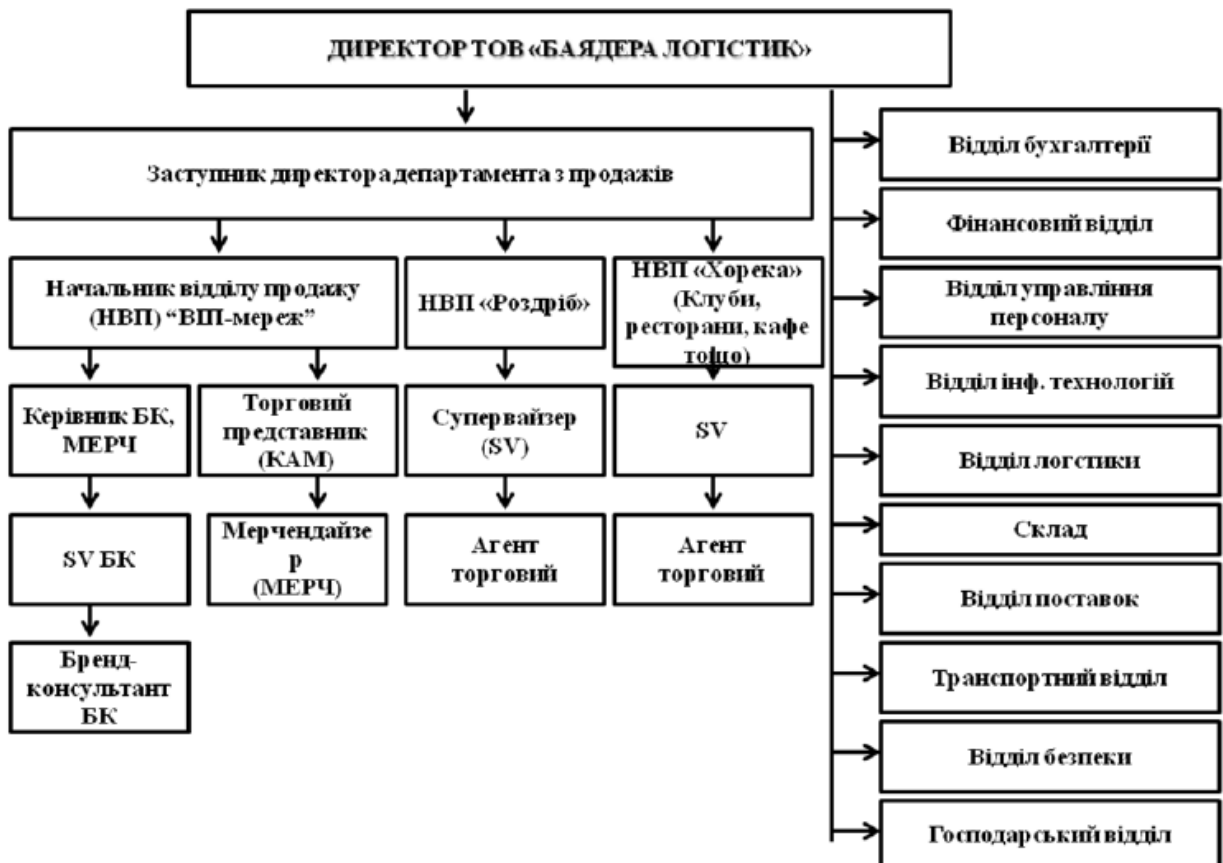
ДИРЕКТОР ТОВ «БАЯДЕРА ЛОГІСТИК»

Заступник директора департамента з продажів

Начальник відділу продажу (НВП) "ВІП-мереж"

НВП «Роздріб»

НВП «Хорека» (Клуби, ресторани, кафе тощо)

Керівник БК, МЕРЧ

Торговий представник (КАМ)

Супервайзер (SV)

SV

SV БК

Мерчендайзе р (МЕРЧ)

Агент торговий

Агент торговий

Бренд-консультант БК

Відділ бухгалтерії

Фінансовий відділ

Відділ управління персоналу

Відділ інф. технологій

Відділ логстики

Склад

Відділ поставок

Транспортний відділ

Відділ безпеки

Господарський відділ